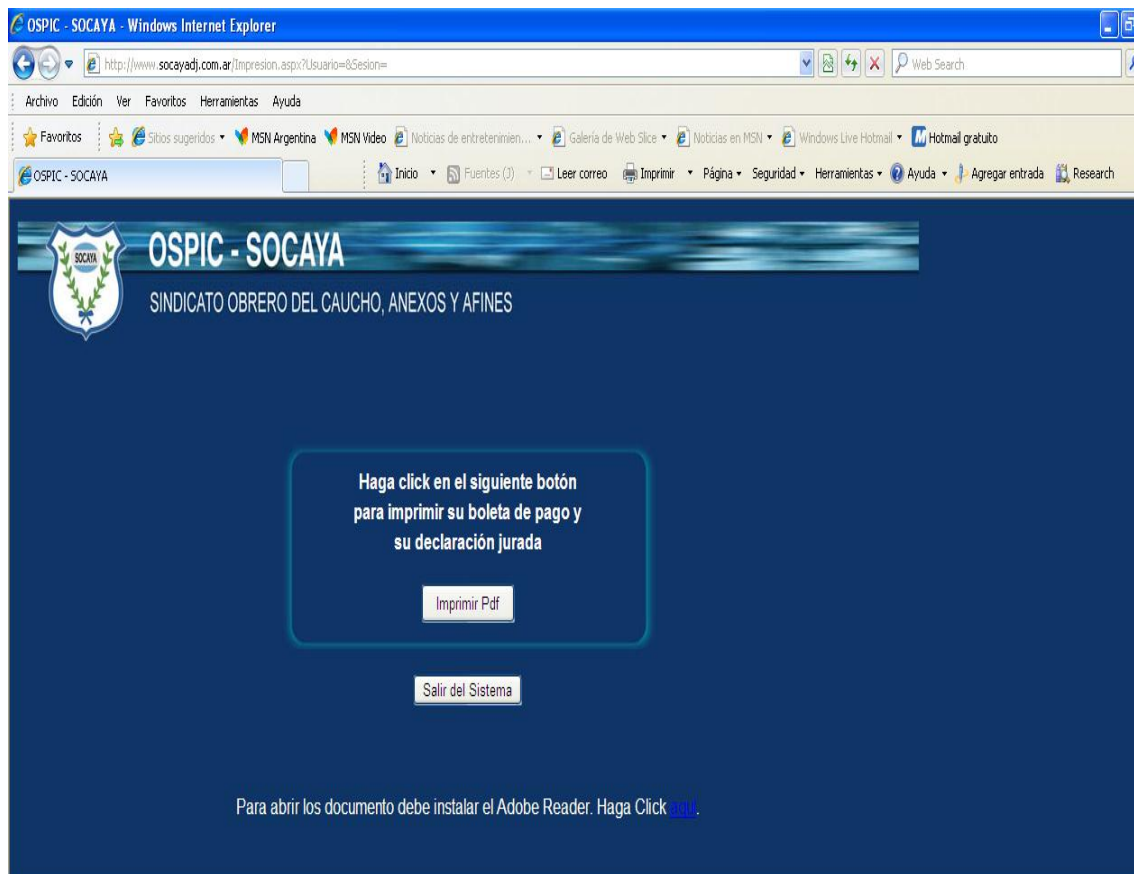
OSPIC - SOCAYA - Windows Internet Explorer

http://www.socayadj.com.ar/Impresion.aspx?Usuario=&Sesion=

Web Search

Archivo Edición Ver Favoritos Herramientas Ayuda

Favoritos Sitios sugeridos MSN Argentina MSN Video Noticias de entretenimien... Galería de Web Slice Noticias en MSN Windows Live Hotmail Hotmail gratuito

OSPIC - SOCAYA

Inicio Fuentes (J) Leer correo Imprimir Página Seguridad Herramientas Ayuda Agregar entrada Research

SOCAYA

OSPIC - SOCAYA

SINDICATO OBRERO DEL CAUCHO, ANEXOS Y AFINES

Haga click en el siguiente botón para imprimir su boleta de pago y su declaración jurada

Imprimir Pdf

Salir del Sistema

Para abrir los documento debe instalar el Adobe Reader. Haga Click aquí.